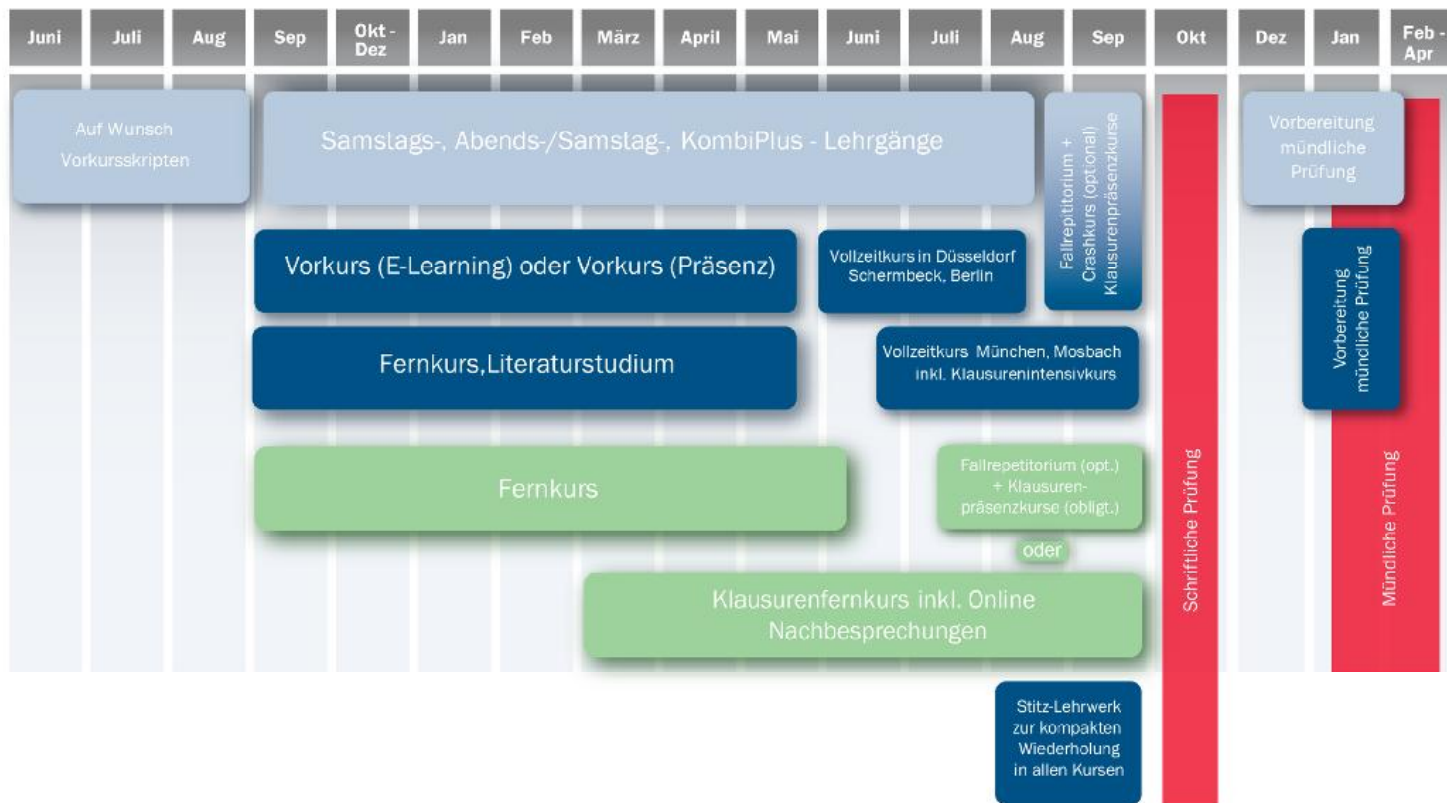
| Juni | Juli | Aug | Sep | Okt - Dez | Jan | Feb | März | April | Mai | Juni | Juli | Aug | Sep | Okt | Dez | Jan | Feb - Apr |
|---|---|---|---|---|---|---|---|---|---|---|---|---|---|---|---|---|---|

Auf Wunsch Vorkursskripten

Samstags-, Abends-/Samstag-, KombiPlus - Lehrgänge

Fallrepetitorium + Crashkurs (optional) Klausurenpräsenzkurse

Vorbereitung mündliche Prüfung

Vorkurs (E-Learning) oder Vorkurs (Präsenz)

Vollzeitkurs in Düsseldorf Schermbeck, Berlin

Vorbereitung mündliche Prüfung

Fernkurs,Literaturstudium

Vollzeitkurs München, Mosbach inkl. Klausurenintensivkurs

Fernkurs

Fallrepetitorium (opt.) + Klausuren-präsenzkurse (obligt.)

oder

Klausurenfernkurs inkl. Online Nachbesprechungen

Schriftliche Prüfung

Mündliche Prüfung

Stitz-Lehrwerk zur kompakten Wiederholung in allen Kursen